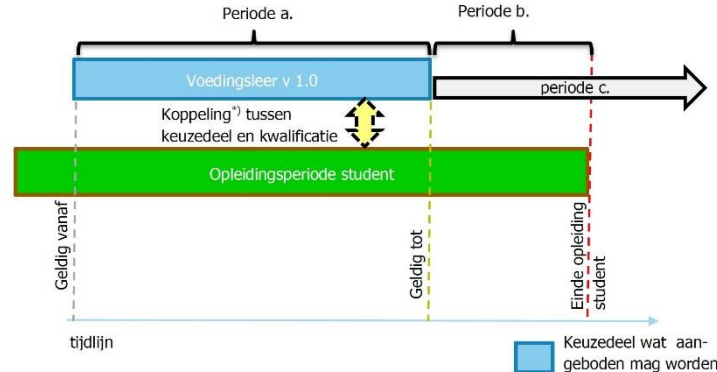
Periode a.

Periode b.

Voedingsleer v 1.0

periode c.

Koppeling$^{*)}$ tussen keuzedeel en kwalificatie

Opleidingsperiode student

Geldig vanaf

Geldig tot

Einde opleiding student

tijdlijn

Keuzedeel wat aangeboden mag worden